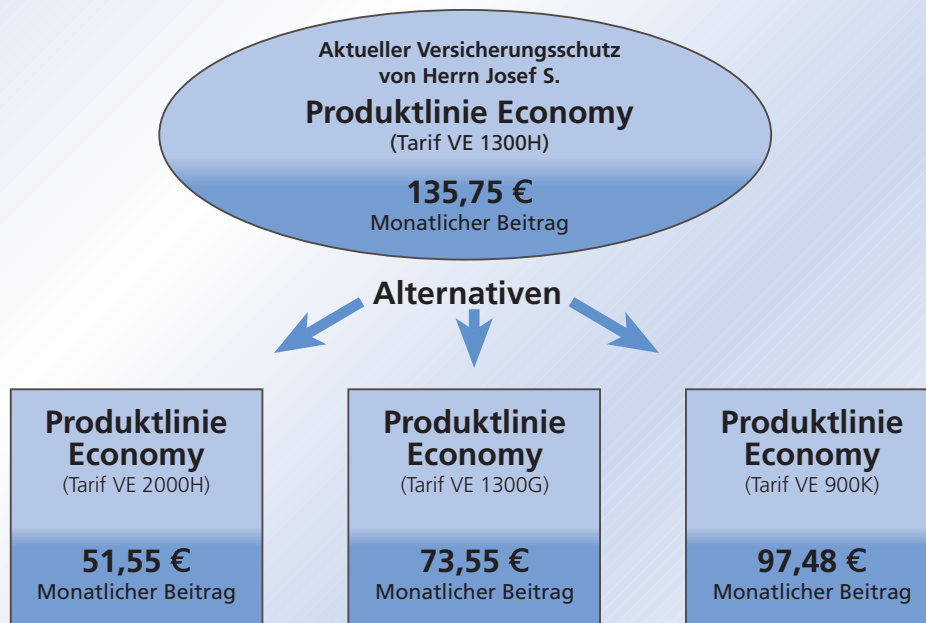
Aktueller Versicherungsschutz von Herrn Josef S.

Produktlinie Economy

(Tarif VE 1300H)

135,75 €

Monatlicher Beitrag

Alternativen

Produktlinie Economy

(Tarif VE 2000H)

51,55 €

Monatlicher Beitrag

Produktlinie Economy

(Tarif VE 1300G)

73,55 €

Monatlicher Beitrag

Produktlinie Economy

(Tarif VE 900K)

97,48 €

Monatlicher Beitrag